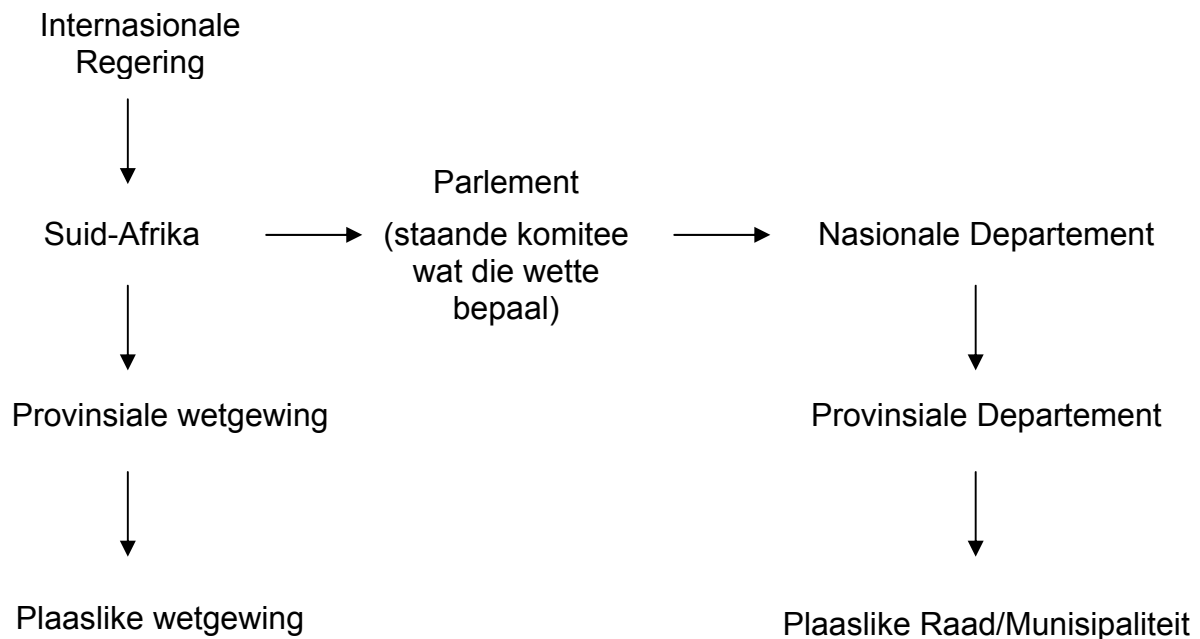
Internasionale Regering

Suid-Afrika

Parlement (staande komitee wat die wette bepaal)

Nasionale Departement

Provinsiale wetgewing

Provinsiale Departement

Plaaslike wetgewing

Plaaslike Raad/Munisipaliteit